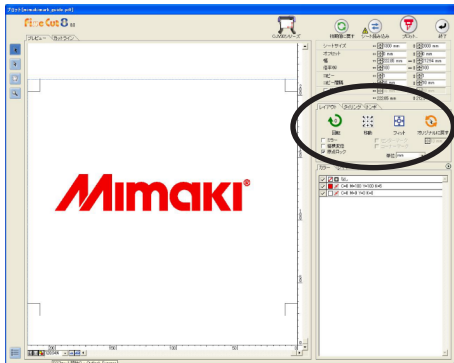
プロット[mimaki-mark_guide.pdf]

FineCut8

プレビュー カットライン

CJV30シリーズ

印刷用に戻す

シート読み込み

プロット

終了

シートサイズ

オフセット

幅

高さ

コピー

コピー間隔

レイアウト タイリング オプション

回転

移動

フィット

オリジナルに戻す

ミラー

連番

原点ロック

単位 mm

カラー

CJV30

Mimaki®